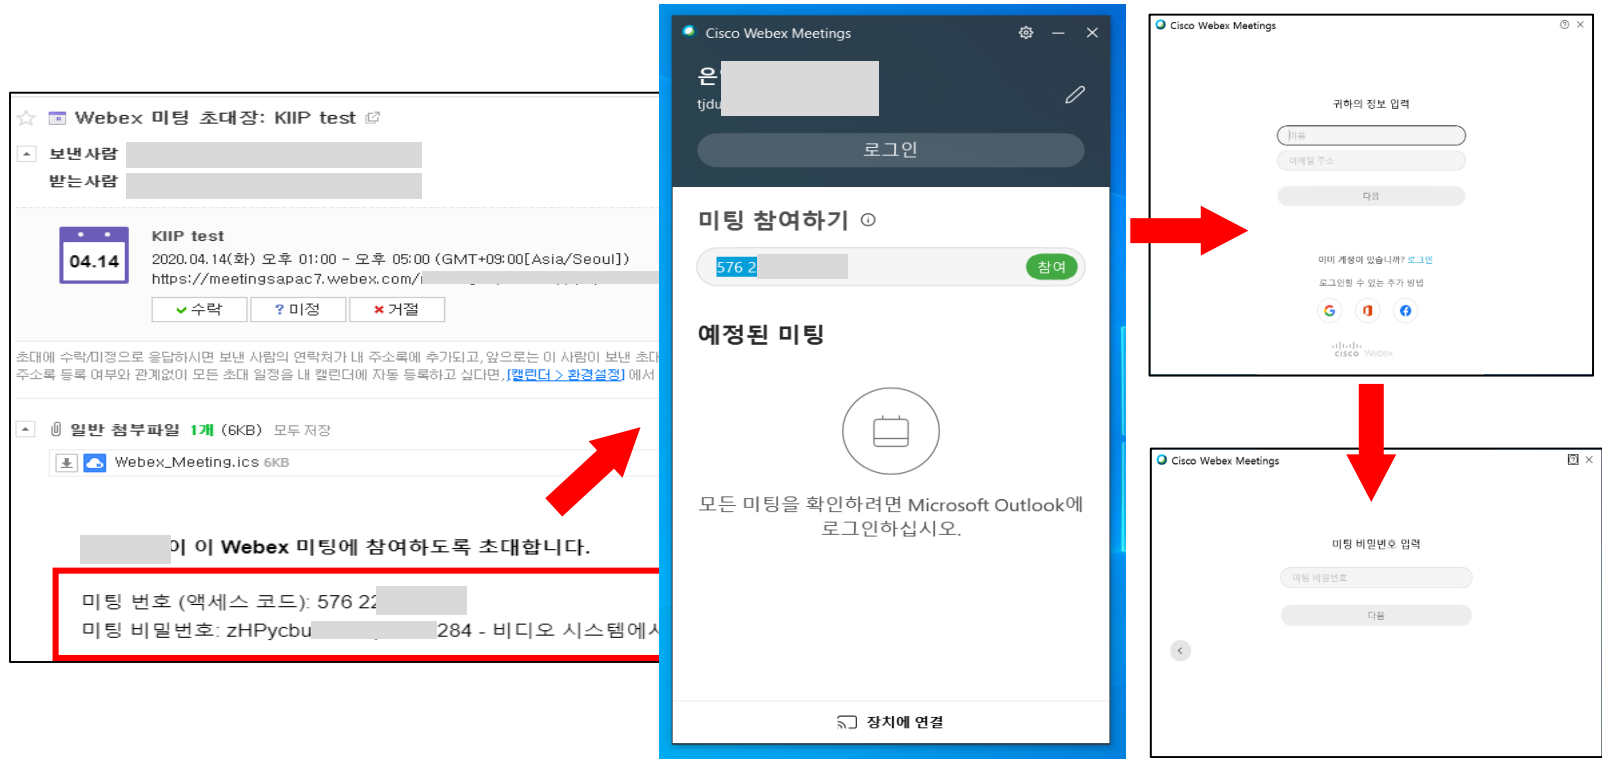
Webex 미팅 초대장: KIIP test

보낸사람 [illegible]
받는사람 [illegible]

04.14
KIIP test
2020.04.14(화) 오후 01:00 - 오후 05:00 (GMT+09:00[Asia/Seoul])
https://meetingsapac7.webex.com/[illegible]

✔수락 ? 미정 ✖거절

초대에 수락/미정으로 응답하시면 보낸 사람의 연락처가 내 주소록에 추가되고, 앞으로는 이 사람이 보낸 초대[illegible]
주소록 등록 여부와 관계없이 모든 초대 일정을 내 캘린더에 자동 등록하고 싶다면, [캘린더 > 환경설정] 에서

일반 첨부파일 1개 (6KB) 모두 저장
Webex_Meeting.ics 6KB

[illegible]이 이 Webex 미팅에 참여하도록 초대합니다.

미팅 번호 (액세스 코드): 576 22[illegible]
미팅 비밀번호: zHPycbu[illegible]284 - 비디오 시스템에서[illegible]

Cisco Webex Meetings
은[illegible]
tjdu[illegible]
로그인
미팅 참여하기
576 2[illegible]
참여
예정된 미팅
모든 미팅을 확인하려면 Microsoft Outlook에 로그인하십시오.
장치에 연결

Cisco Webex Meetings
귀하의 정보 입력
이름
이메일 주소
다음
이미 계정이 있습니까? 로그인
로그인할 수 있는 추가 방법
cisco Webex

Cisco Webex Meetings
미팅 비밀번호 입력
미팅 비밀번호
다음